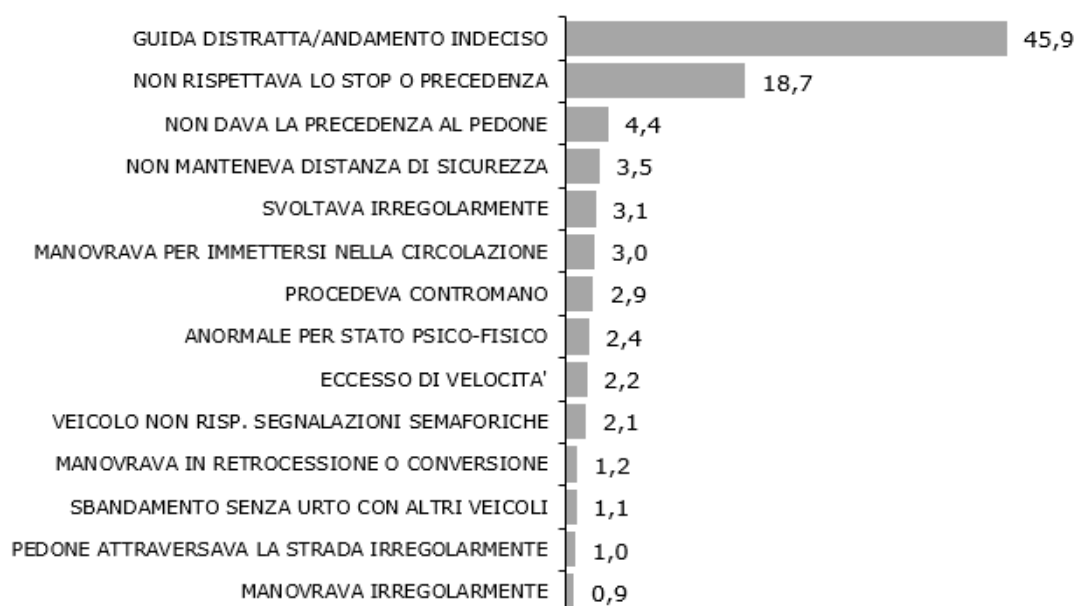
GUIDA DISTRATTA/ANDAMENTO INDECISO 45,9
NON RISPETTAVA LO STOP O PRECEDENZA 18,7
NON DAVA LA PRECEDENZA AL PEDONE 4,4
NON MANTENEVA DISTANZA DI SICUREZZA 3,5
SVOLTAVA IRREGOLARMENTE 3,1
MANOVRAVA PER IMMETTERSI NELLA CIRCOLAZIONE 3,0
PROCEDEVA CONTROMANO 2,9
ANORMALE PER STATO PSICO-FISICO 2,4
ECCESSO DI VELOCITA' 2,2
VEICOLO NON RISP. SEGNALAZIONI SEMAFORICHE 2,1
MANOVRAVA IN RETROCESSIONE O CONVERSIONE 1,2
SBANDAMENTO SENZA URTO CON ALTRI VEICOLI 1,1
PEDONE ATTRAVERSAVA LA STRADA IRREGOLARMENTE 1,0
MANOVRAVA IRREGOLARMENTE 0,9